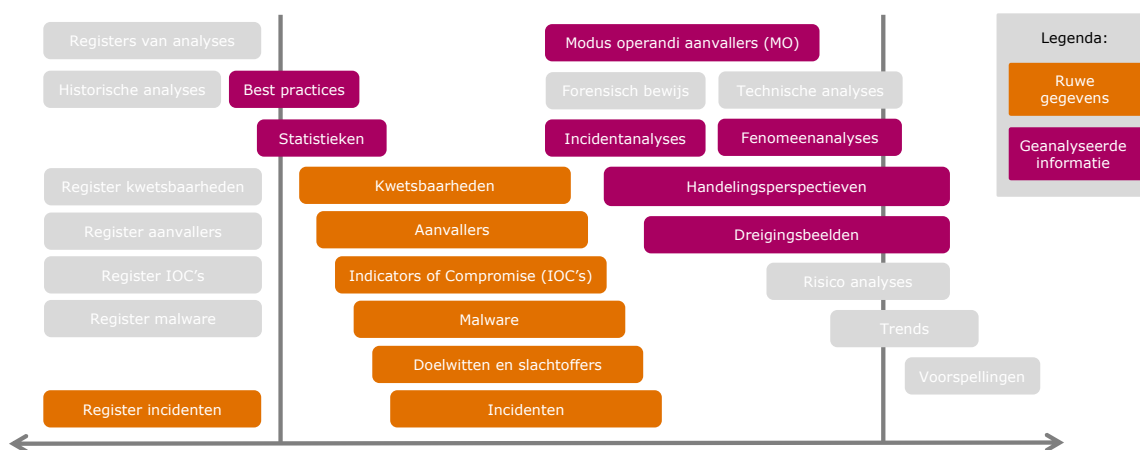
Registers van analyses

Modus operandi aanvallers (MO)

Legenda:

Historische analyses

Best practices

Forensisch bewijs

Technische analyses

Ruwe gegevens

Statistieken

Incidentanalyses

Fenomeenanalyses

Geanalyseerde informatie

Register kwetsbaarheden

Kwetsbaarheden

Handelingsperspectieven

Register aanvallers

Aanvallers

Dreigingsbeelden

Register IOC's

Indicators of Compromise (IOC's)

Risico analyses

Register malware

Malware

Trends

Doelwitten en slachtoffers

Voorspellingen

Register incidenten

Incidenten